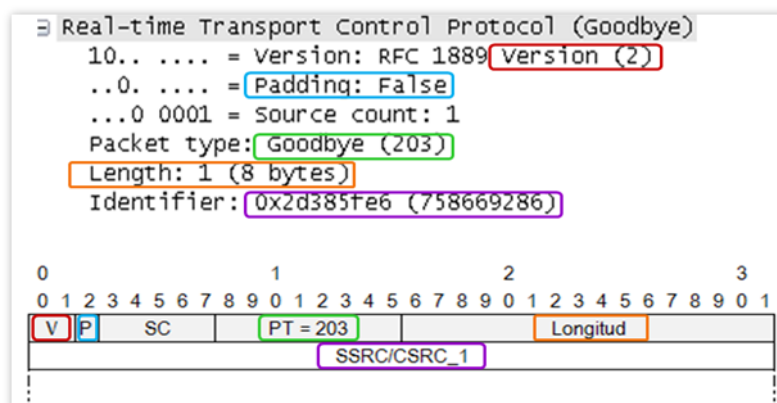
⊟ Real-time Transport Control Protocol (Goodbye)
10.. .... = Version: RFC 1889 Version (2)
..0. .... = Padding: False
...0 0001 = Source count: 1
Packet type: Goodbye (203)
Length: 1 (8 bytes)
Identifier: 0x2d385fe6 (758669286)

0 1 2 3
0 1 2 3 4 5 6 7 8 9 0 1 2 3 4 5 6 7 8 9 0 1 2 3 4 5 6 7 8 9 0 1

| V | P | SC | PT = 203 | Longitud |
|---|---|---|---|---|
| SSRC/CSRC_1 | | | | |